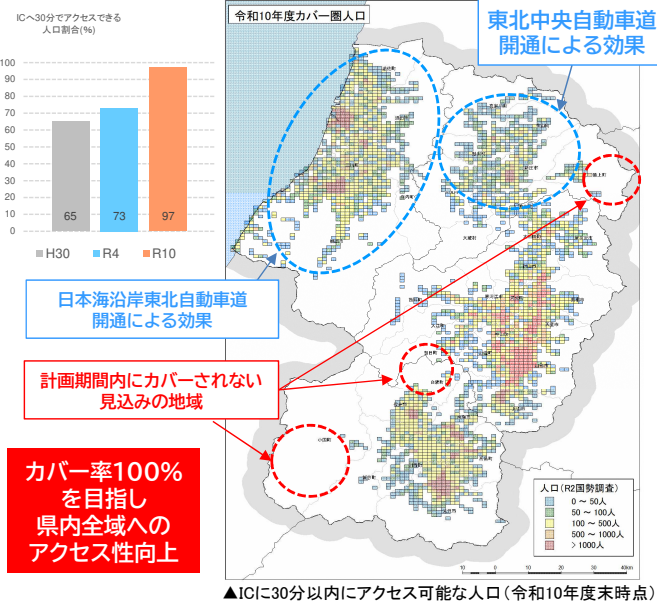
ICへ30分でアクセスできる人口割合(%)

100
90
80
70
60
50
40
30
20
10
0

65
73
97

H30
R4
R10

令和10年度カバー圏人口

東北中央自動車道開通による効果

日本海沿岸東北自動車道開通による効果

計画期間内にカバーされない見込みの地域

カバー率100%を目指し県内全域へのアクセス性向上

人口（R2国勢調査）
0 ～ 50人
50 ～ 100人
100 ～ 500人
500 ～ 1000人
> 1000人

▲ICに30分以内にアクセス可能な人口（令和10年度末時点）